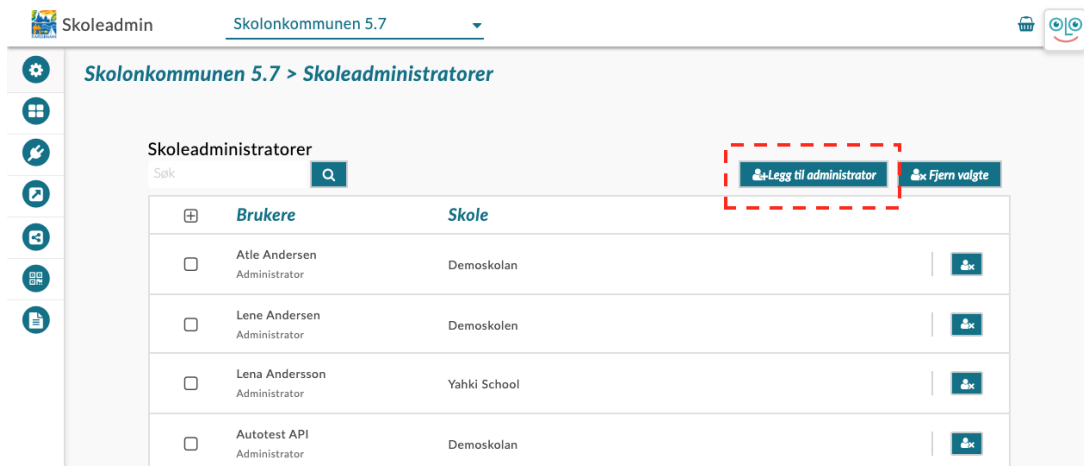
Skoleadmin

Skolonkommunen 5.7

Skolonkommunen 5.7 > Skoleadministratorer

Skoleadministratorer

Søk

Legg til administrator

Fjern valgte

| | Brukere | Skole |
|---|---|---|
| | Atle Andersen<br>Administrator | Demoskolan |
| | Lene Andersen<br>Administrator | Demoskolen |
| | Lena Andersson<br>Administrator | Yahki School |
| | Autotest API<br>Administrator | Demoskolan |